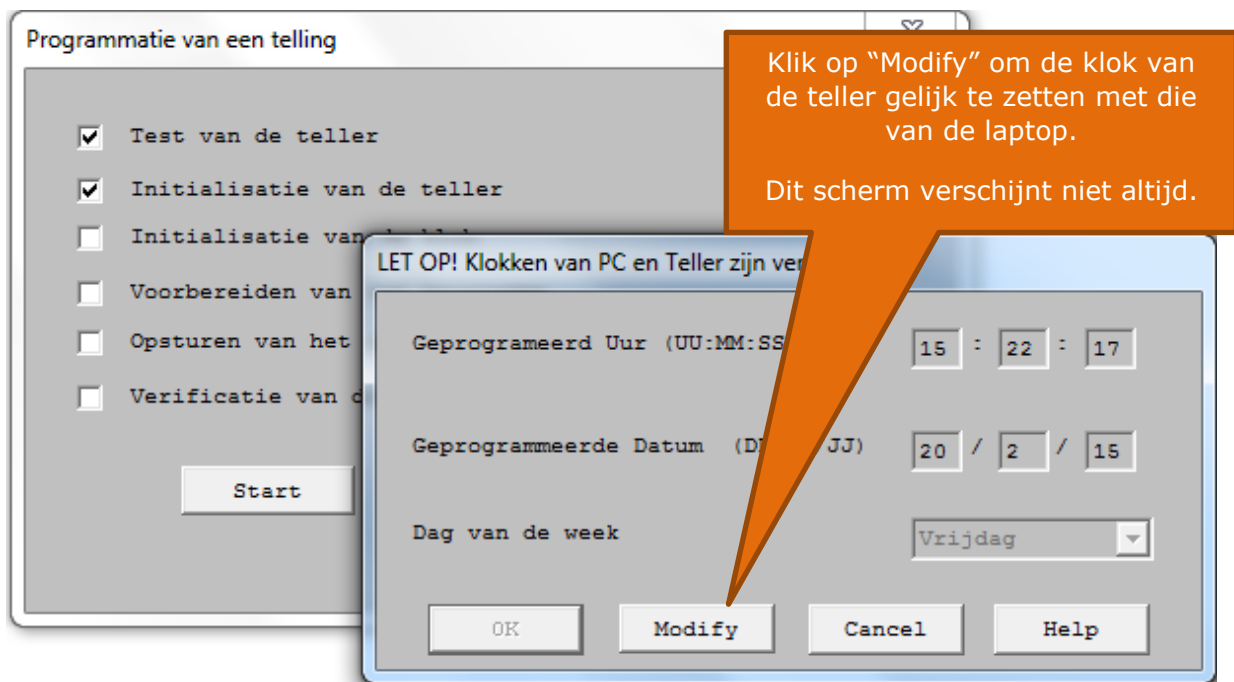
Programmatie van een telling

Test van de teller

Initialisatie van de teller

Initialisatie van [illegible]

Voorbereiden van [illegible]

Opsturen van het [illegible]

Verificatie van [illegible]

Start

Klik op "Modify" om de klok van de teller gelijk te zetten met die van de laptop.

Dit scherm verschijnt niet altijd.

LET OP! Klokken van PC en Teller zijn ver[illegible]

Geprograméerd Uur (UU:MM:SS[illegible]

15 : 22 : 17

Geprogrammeerde Datum (D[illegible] JJ)

20 / 2 / 15

Dag van de week

Vrijdag

OK

Modify

Cancel

Help